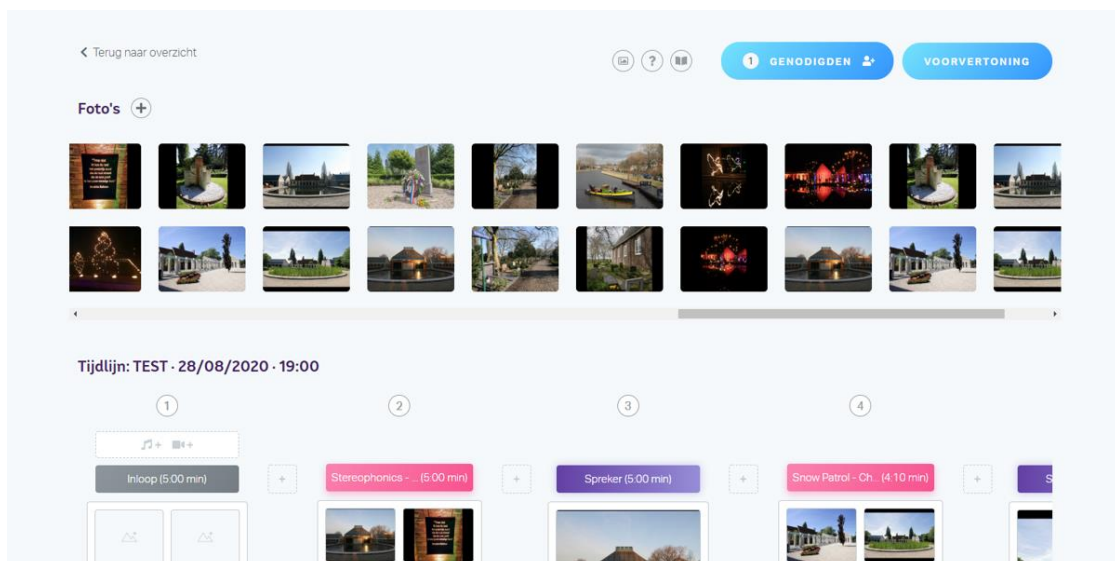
< Terug naar overzicht

1 GENODIGDEN

VOORVERTONING

Foto's +

Tijdlijn: TEST · 28/08/2020 · 19:00

1

2

3

4

Inloop (5:00 min)

+

Stereophonics - ... (5:00 min)

+

Spreker (5:00 min)

+

Snow Patrol - Ch... (4:10 min)

+

S